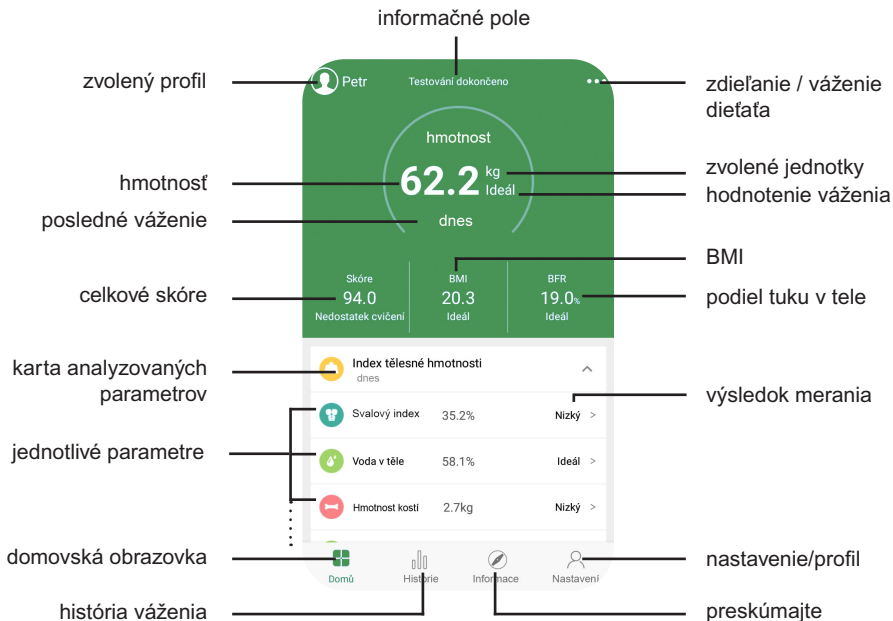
informačné pole

zvolený profil

Petr

Testování dokončeno

zdieľanie / váženie dieťaťa

hmotnost

62.2 kg Ideál

dnes

hmotnosť

posledné váženie

zvolené jednotky

hodnotenie váženia

BMI

Skóre 94.0 Nedostatek cvičení

BMI 20.3 Ideál

BFR 19.0% Ideál

celkové skóre

podiel tuku v tele

karta analyzovaných parametrov

Index tělesné hmotnosti dnes

výsledok merania

jednotlivé parametre

| Svalový index | 35.2% | Nízký > |
|---|---|---|
| Voda v těle | 58.1% | Ideál > |
| Hmotnost kostí | 2.7kg | Nízký > |

domovská obrazovka

Domů

Historie

Informace

Nastavení

nastavenie/profil

história váženia

preskúmajte